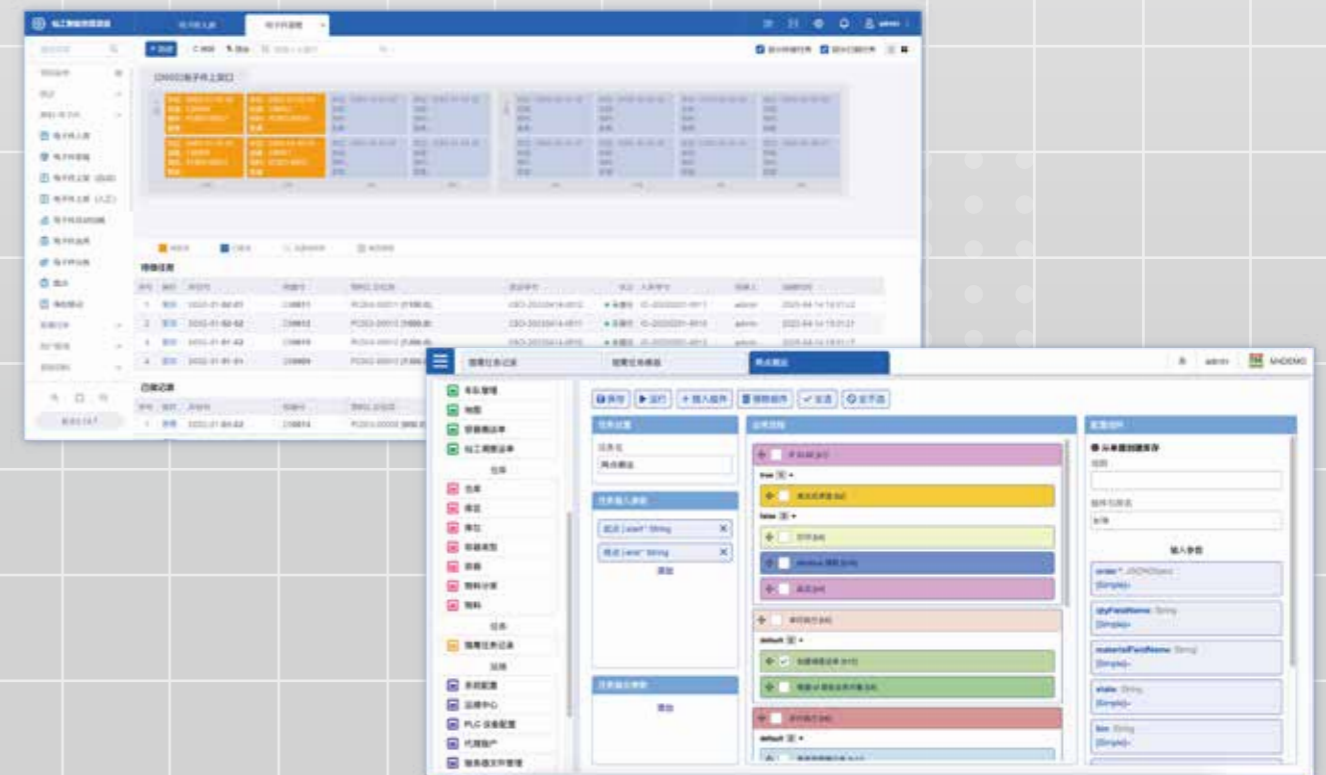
电子料上架

任务设置

任务名

两点搬运

任务输入参数

起点 | start* String

终点 | end* String

添加

任务输出参数

添加

运维流程

配置组件

输入参数

order* JSONObject

qtyFieldName String

materialFieldName String

state String

bin String

admin

MKDEMO

车队管理

地图

容器搬运单

站工调度运单

任务

仓库

库区

库位

容器类型

容器

物料分类

物料

任务

猎鹰任务记录

运维

系统配置

运维中心

PLC 设备配置

代理账户

猎鹰任务记录

猎鹰任务模版

两点搬运

保存

运行

插入组件

删除组件

全选

全不选

待做任务

已做记录

admin